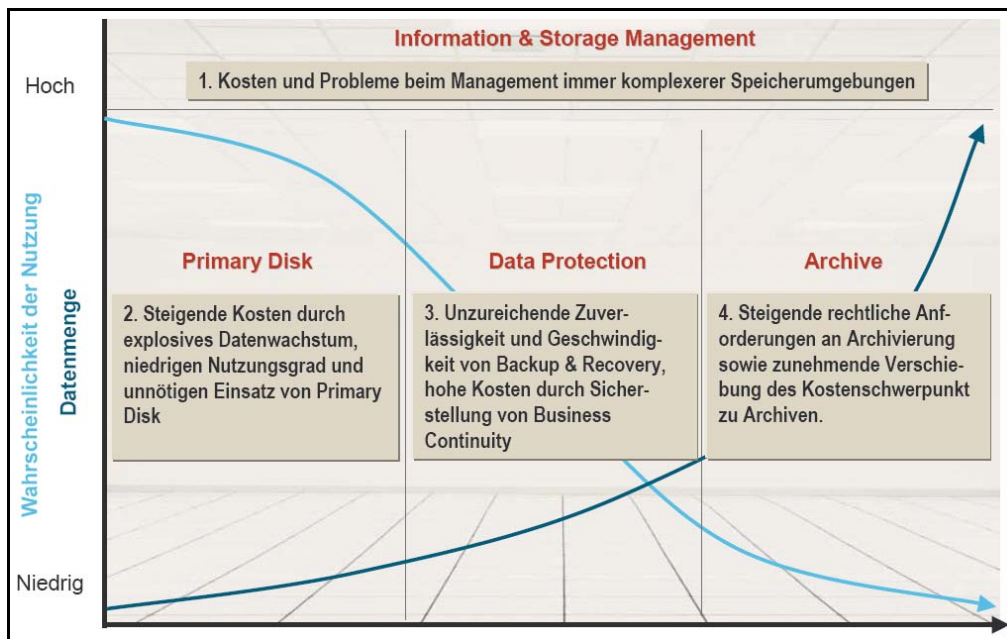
Information & Storage Management

1. Kosten und Probleme beim Management immer komplexerer Speicherumgebungen

Hoch

Wahrscheinlichkeit der Nutzung

Datenmenge

Niedrig

Primary Disk

2. Steigende Kosten durch explosives Datenwachstum, niedrigen Nutzungsgrad und unnötigen Einsatz von Primary Disk

Data Protection

3. Unzureichende Zuverlässigkeit und Geschwindigkeit von Backup & Recovery, hohe Kosten durch Sicherstellung von Business Continuity

Archive

4. Steigende rechtliche Anforderungen an Archivierung sowie zunehmende Verschiebung des Kostenschwerpunkt zu Archiven.